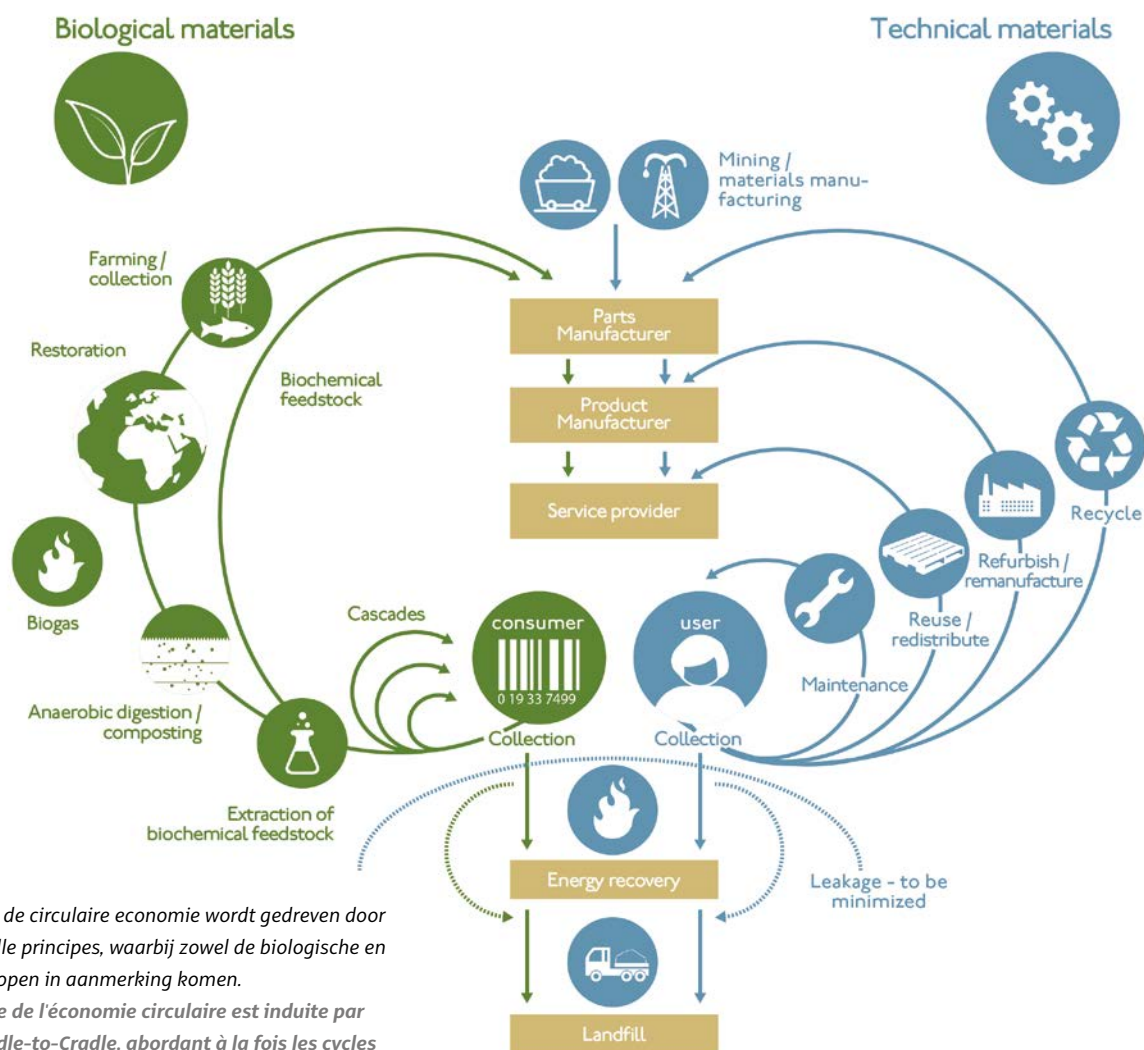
Biological materials

Technical materials

Mining / materials manufacturing

Farming / collection

Parts Manufacturer

Restoration

Biochemical feedstock

Product Manufacturer

Service provider

Recycle

Refurbish / remanufacture

Biogas

Cascades

consumer

0 19 33 7499

user

Reuse / redistribute

Maintenance

Anaerobic digestion / composting

Collection

Collection

Extraction of biochemical feedstock

Energy recovery

Leakage - to be minimized

Landfill

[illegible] de circulaire economie wordt gedreven door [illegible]le principes, waarbij zowel de biologische en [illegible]open in aanmerking komen.

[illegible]e de l'économie circulaire est induite par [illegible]dle-to-Cradle, abordant à la fois les cycles